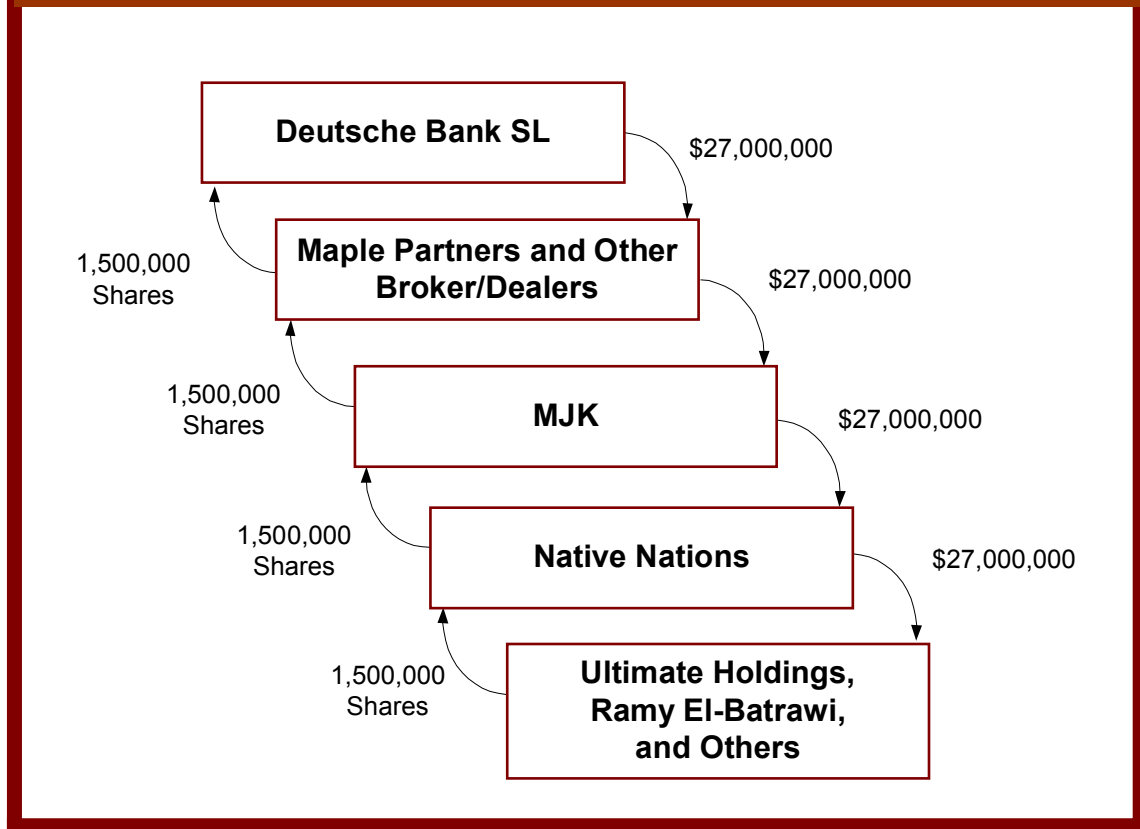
Deutsche Bank SL

$27,000,000

1,500,000 Shares

Maple Partners and Other Broker/Dealers

$27,000,000

1,500,000 Shares

MJK

$27,000,000

1,500,000 Shares

Native Nations

$27,000,000

1,500,000 Shares

Ultimate Holdings, Ramy El-Batrawi, and Others